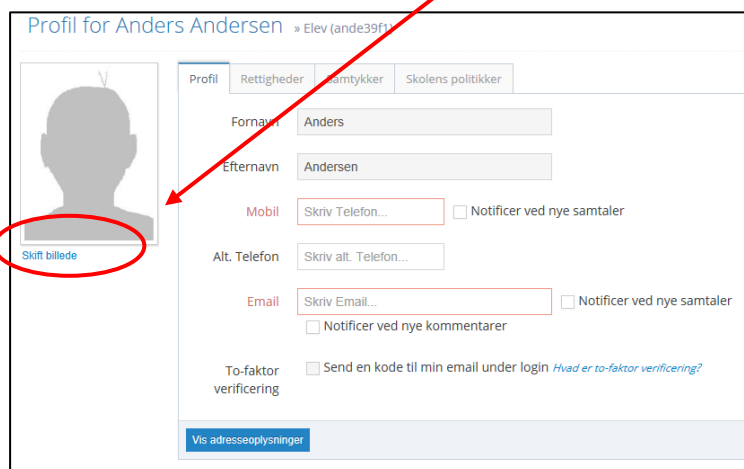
Profil for Anders Andersen » Elev (ande39f1)

Skift billede

Profil | Rettigheder | Samtykker | Skolens politikker

Fornavn Anders

Efternavn Andersen

Mobil Skriv Telefon... Notificer ved nye samtaler

Alt. Telefon Skriv alt. Telefon...

Email Skriv Email... Notificer ved nye samtaler

Notificer ved nye kommentarer

To-faktor verificering Send en kode til min email under login Hvad er to-faktor verificering?

Vis adresseoplysninger